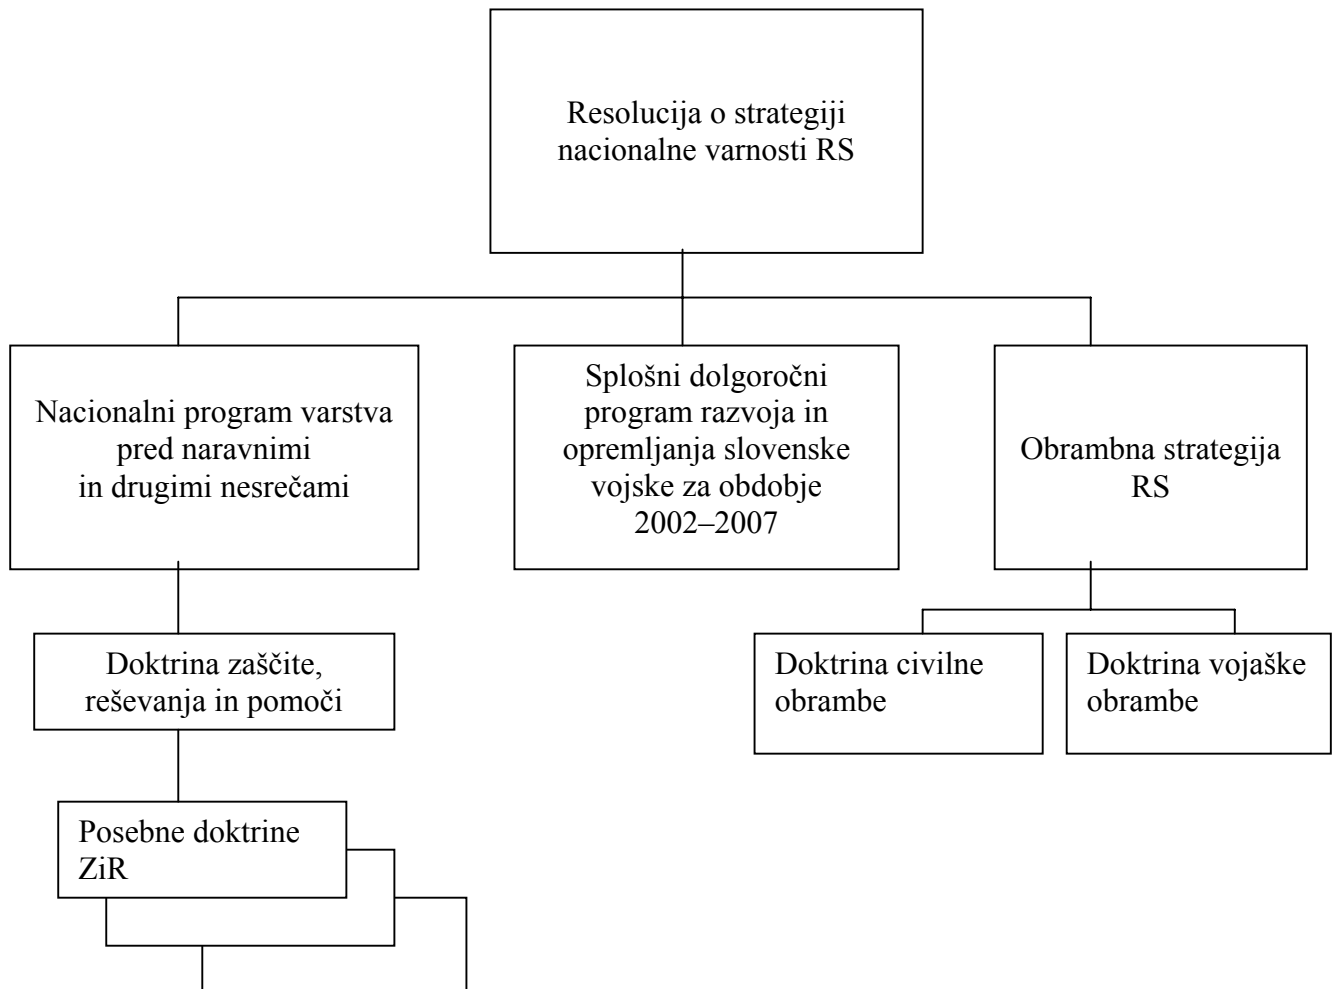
Resolucija o strategiji nacionalne varnosti RS

Nacionalni program varstva pred naravnimi in drugimi nesrečami

Splošni dolgoročni program razvoja in opremljanja slovenske vojske za obdobje 2002–2007

Obrambna strategija RS

Doktrina zaščite, reševanja in pomoči

Doktrina civilne obrambe

Doktrina vojaške obrambe

Posebne doktrine ZiR